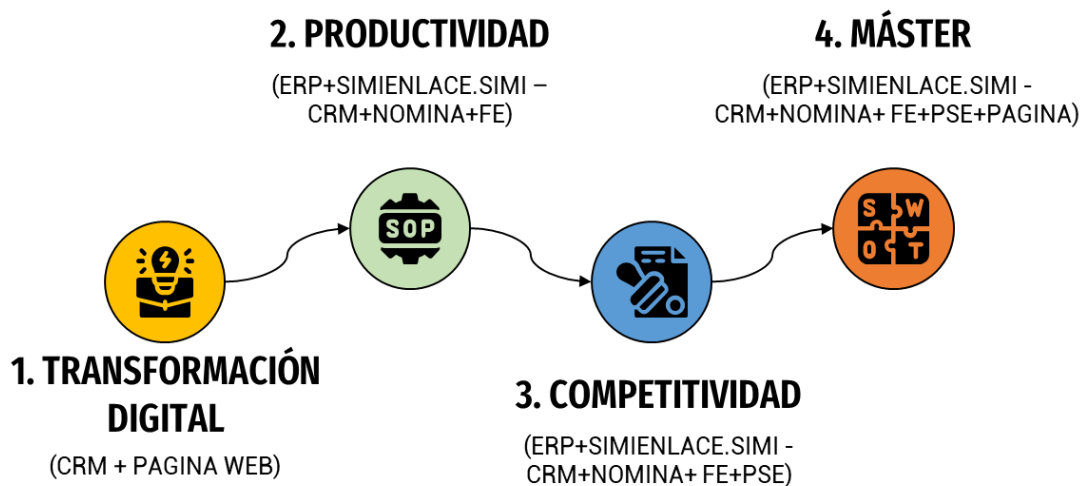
1. TRANSFORMACIÓN DIGITAL

(CRM + PAGINA WEB)

2. PRODUCTIVIDAD

(ERP+SIMIENLACE.SIMI – CRM+NOMINA+FE)

SOP

3. COMPETITIVIDAD

(ERP+SIMIENLACE.SIMI - CRM+NOMINA+ FE+PSE)

4. MÁSTER

(ERP+SIMIENLACE.SIMI - CRM+NOMINA+ FE+PSE+PAGINA)

S W O T